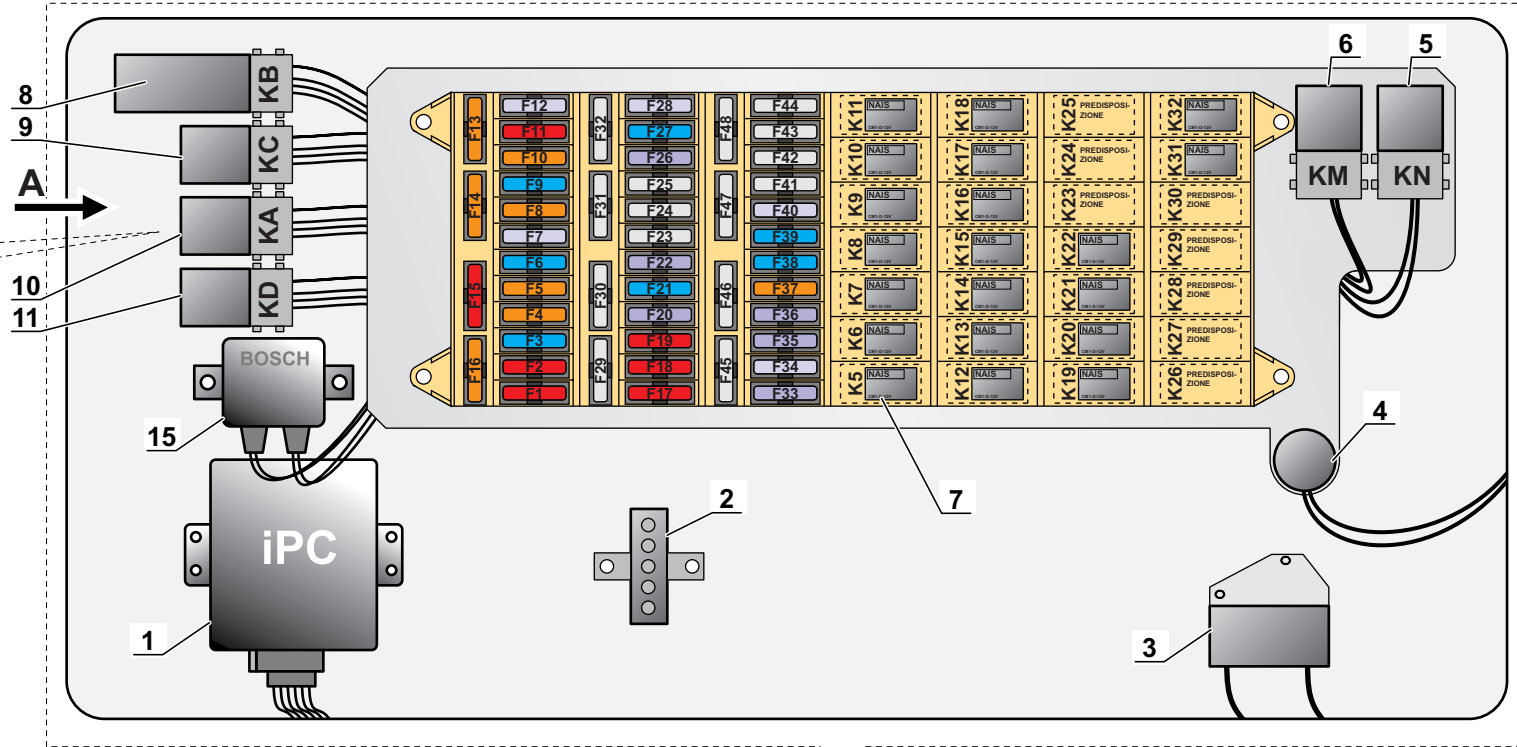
8
9
A
10
11
KB
KC
KA
KD
BOSCH
15
iPC
1
F12
F11
F10
F9
F8
F7
F6
F5
F4
F3
F2
F1
F13
F14
F15
F16
F32
F31
F30
F29
F28
F27
F26
F25
F24
F23
F22
F21
F20
F19
F18
F17
F48
F47
F46
F45
F44
F43
F42
F41
F40
F39
F38
F37
F36
F35
F34
F33
K11 NAIS
K10 NAIS
K9 NAIS
K8 NAIS
K7 NAIS
K6 NAIS
K5 NAIS
K18 NAIS
K17 NAIS
K16 NAIS
K15 NAIS
K14 NAIS
K13 NAIS
K12 NAIS
K25 PREDISPOSIZIONE
K24 PREDISPOSIZIONE
K23 PREDISPOSIZIONE
K22 NAIS
K21 NAIS
K20 NAIS
K19 NAIS
K32 NAIS
K31 NAIS
K30 PREDISPOSIZIONE
K29 PREDISPOSIZIONE
K28 PREDISPOSIZIONE
K27 PREDISPOSIZIONE
K26 PREDISPOSIZIONE
7
2
6
5
KM
KN
4
3